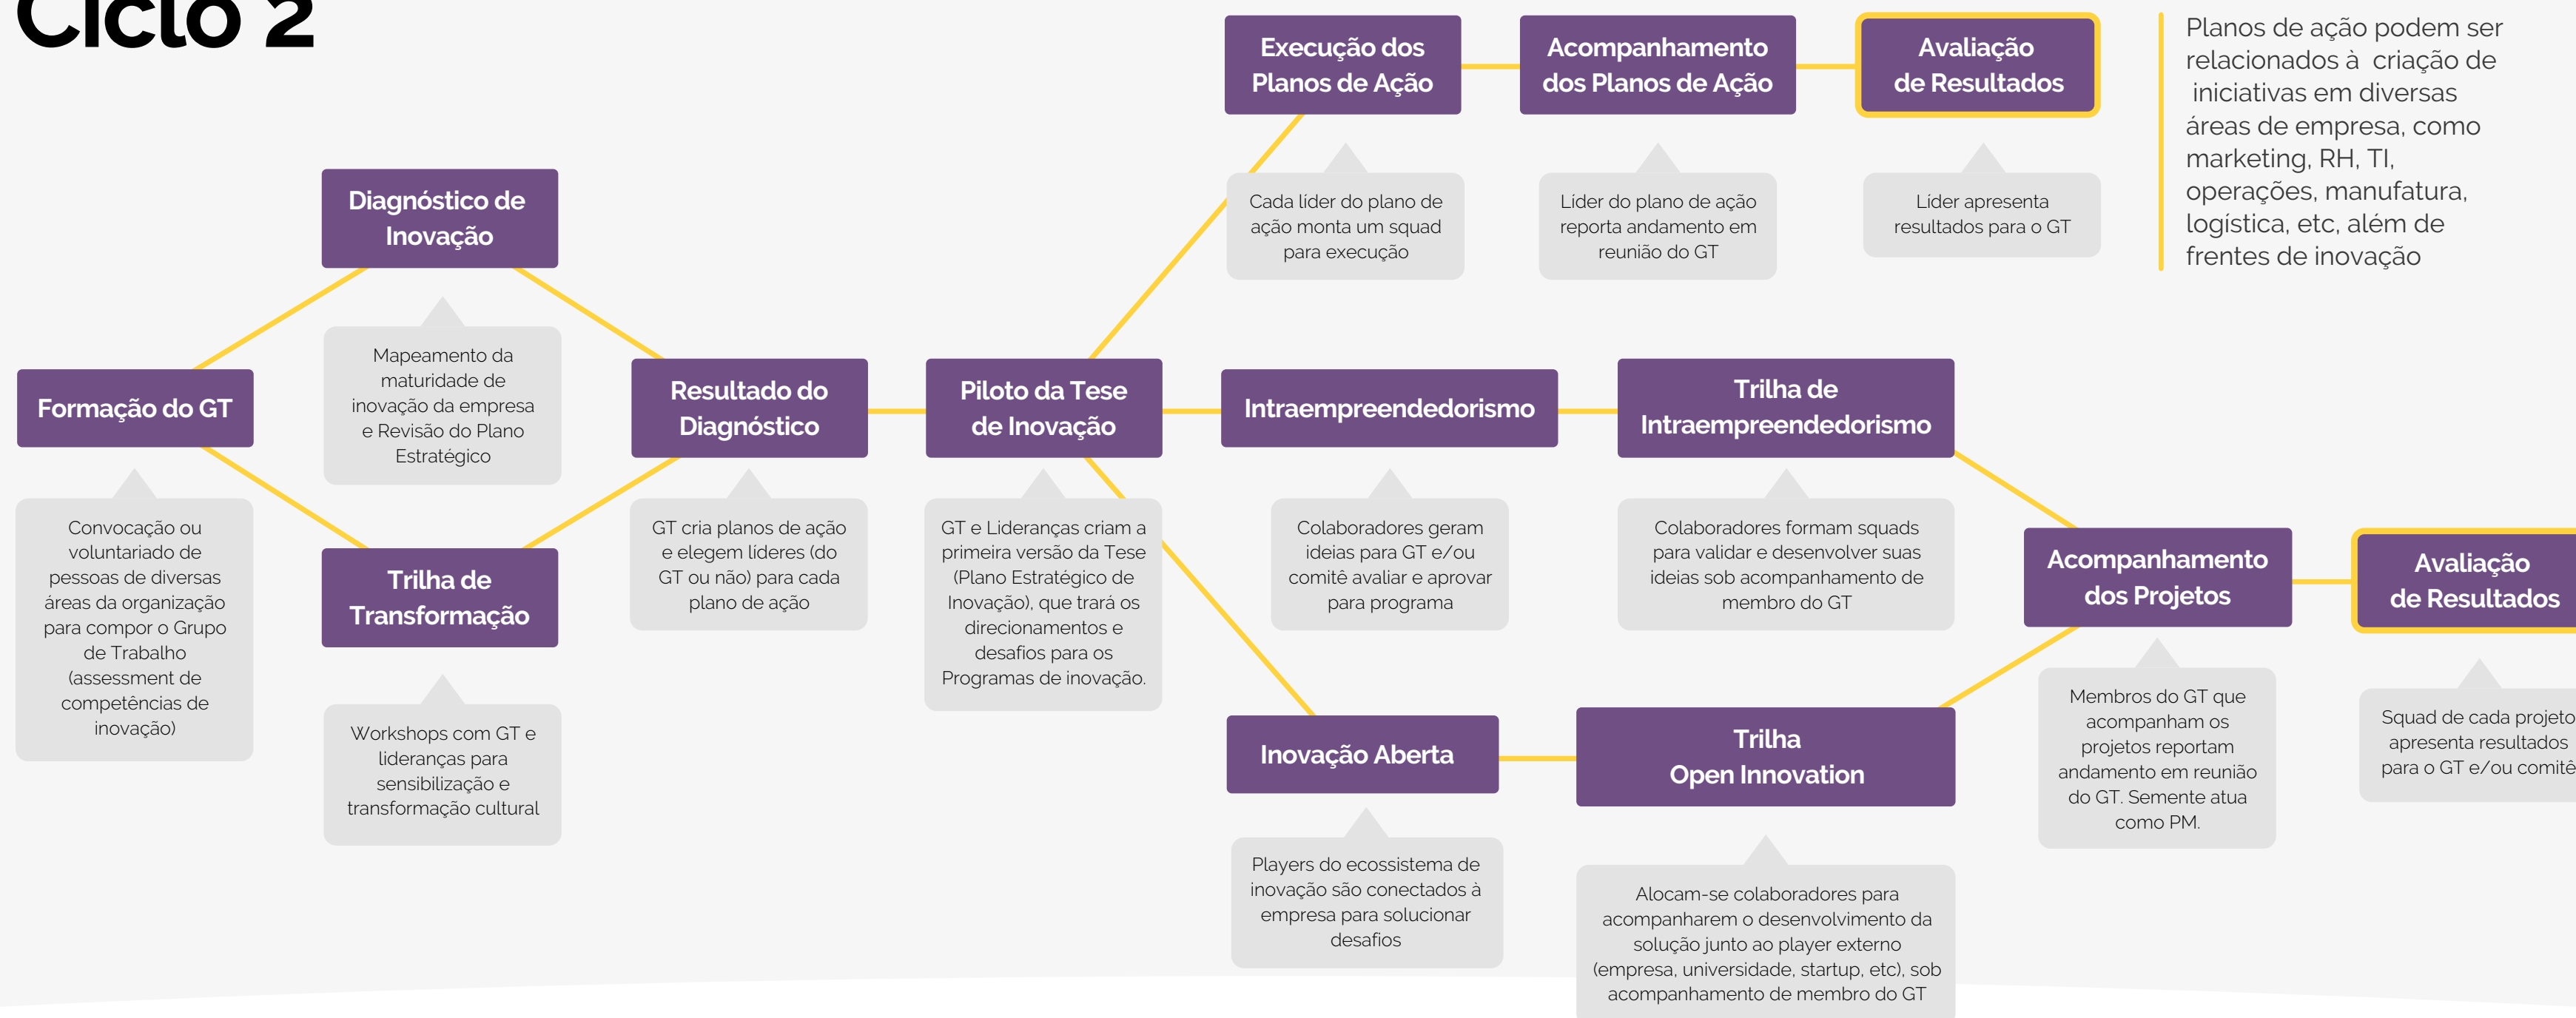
Ciclo 2

Formação do GT

Convocação ou voluntariado de pessoas de diversas áreas da organização para compor o Grupo de Trabalho (assessment de competências de inovação)

Diagnóstico de Inovação

Mapeamento da maturidade de inovação da empresa e Revisão do Plano Estratégico

Trilha de Transformação

Workshops com GT e lideranças para sensibilização e transformação cultural

Resultado do Diagnóstico

GT cria planos de ação e elegem líderes (do GT ou não) para cada plano de ação

Piloto da Tese de Inovação

GT e Lideranças criam a primeira versão da Tese (Plano Estratégico de Inovação), que trará os direcionamentos e desafios para os Programas de inovação.

Execução dos Planos de Ação

Cada líder do plano de ação monta um squad para execução

Acompanhamento dos Planos de Ação

Líder do plano de ação reporta andamento em reunião do GT

Avaliação de Resultados

Líder apresenta resultados para o GT

Planos de ação podem ser relacionados à criação de iniciativas em diversas áreas de empresa, como marketing, RH, TI, operações, manufatura, logística, etc, além de frentes de inovação

Intraempreendedorismo

Colaboradores geram ideias para GT e/ou comitê avaliar e aprovar para programa

Trilha de Intraempreendedorismo

Colaboradores formam squads para validar e desenvolver suas ideias sob acompanhamento de membro do GT

Inovação Aberta

Players do ecossistema de inovação são conectados à empresa para solucionar desafios

Trilha Open Innovation

Alocam-se colaboradores para acompanharem o desenvolvimento da solução junto ao player externo (empresa, universidade, startup, etc), sob acompanhamento de membro do GT

Acompanhamento dos Projetos

Membros do GT que acompanham os projetos reportam andamento em reunião do GT. Semente atua como PM.

Avaliação de Resultados

Squad de cada projeto apresenta resultados para o GT e/ou comitê